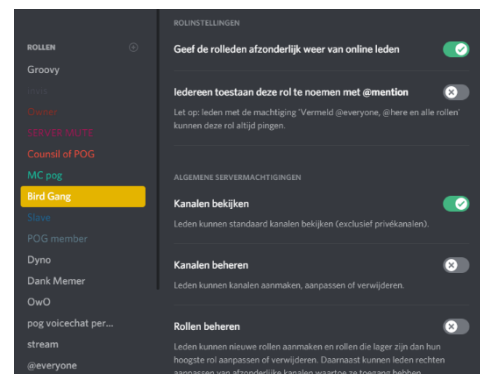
ROLLEN

Groovy

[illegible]

Owner

SERVER MUTE

Counsil of POG

MC pog

Bird Gang

Slave

POG member

Dyno

Dank Memer

OwO

pog voicechat per...

stream

@everyone

ROLINSTELLINGEN

Geef de rolleden afzonderlijk weer van online leden

Iedereen toestaan deze rol te noemen met @mention

Let op: leden met de machtiging 'Vermeld @everyone, @here en alle rollen' kunnen deze rol altijd pingen.

ALGEMENE SERVERMACHTIGINGEN

Kanalen bekijken

Leden kunnen standaard kanalen bekijken (exclusief privékanalen).

Kanalen beheren

Leden kunnen kanalen aanmaken, aanpassen of verwijderen.

Rollen beheren

Leden kunnen nieuwe rollen aanmaken en rollen die lager zijn dan hun hoogste rol aanpassen of verwijderen. Daarnaast kunnen leden rechten aanpassen van afzonderlijke kanalen waartoe ze toegang hebben.